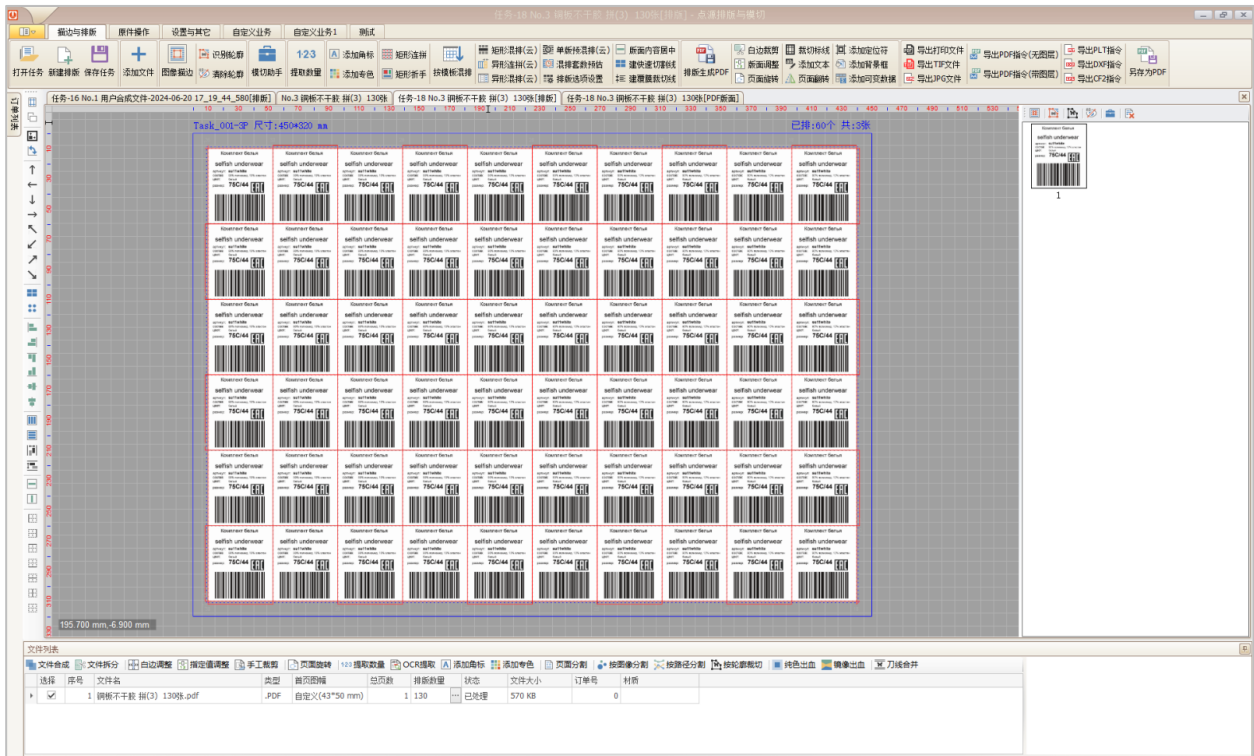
任务-18 No.3 铜板不干胶 拼(3) 130张[排版] - 点通排版与模切

描边与排版　原件操作　设置与其它　自定义业务　自定义业务1　测试

打开任务　新建排版　保存任务　添加文件　图像描边　识别轮廓　清除轮廓　模切助手　提取数量　添加角标　添加专色　矩形连排　矩形折手　按模板混排　矩形混排(云)　异形连排(云)　异形混排(云)　单断线混排(云)　混排套数预估　排版选项设置　版面内容居中　建快速切割线　建覆膜裁切线　排版生成PDF　自动裁剪　新面调整　页面旋转　裁切标线　添加文本　页面翻转　添加定位符　添加背景框　添加可变数据　导出打印文件　导出TIF文件　导出JPG文件　导出PDF指令(无图层)　导出PDF指令(带图层)　导出PLT指令　导出DXF指令　导出CF2指令　另存为PDF

任务-16 No.1 用户合成文件-2024-06-20 17_19_44_580[排版]　No.3 铜板不干胶 拼(3) 130张　任务-18 No.3 铜板不干胶 拼(3) 130张[排版]　任务-18 No.3 铜板不干胶 拼(3) 130张[PDF版面]

Task_001-3P 尺寸:450*320 mm　已排:60个 共:3张

Комплект белья
selfish underwear
75C/44

195.700 mm,-6.900 mm

1

文件列表

文件合成　文件拆分　自边调整　指定值调整　手工裁剪　页面旋转　提取数量　OCR提取　添加角标　添加专色　页面分割　按图像分割　按路径分割　按轮廓裁切　纯色出血　镜像出血　刀线合并

| 选择 | 序号 | 文件名 | 类型 | 首页图幅 | 总页数 | 排版数量 | 状态 | 文件大小 | 订单号 | 材质 |
|---|---|---|---|---|---|---|---|---|---|---|
| ✓ | 1 | 铜板不干胶 拼(3) 130张.pdf | .PDF | 自定义(43*50 mm) | 1 | 130 | 已处理 | 570 KB | | 0 |